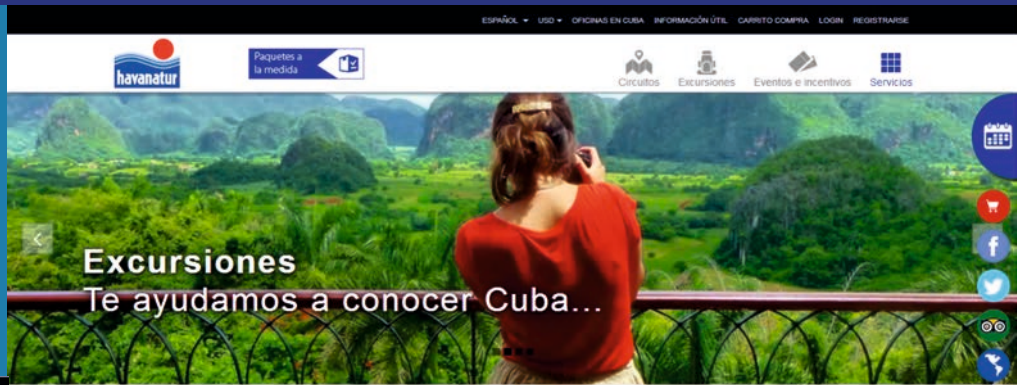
ESPAÑOL ▾ USD ▾ OFICINAS EN CUBA INFORMACIÓN ÚTIL CARRITO COMPRA LOGIN REGISTRARSE

havanatur

Paquetes a la medida

Circuitos Excursiones Eventos e incentivos Servicios

Excursiones
Te ayudamos a conocer Cuba...